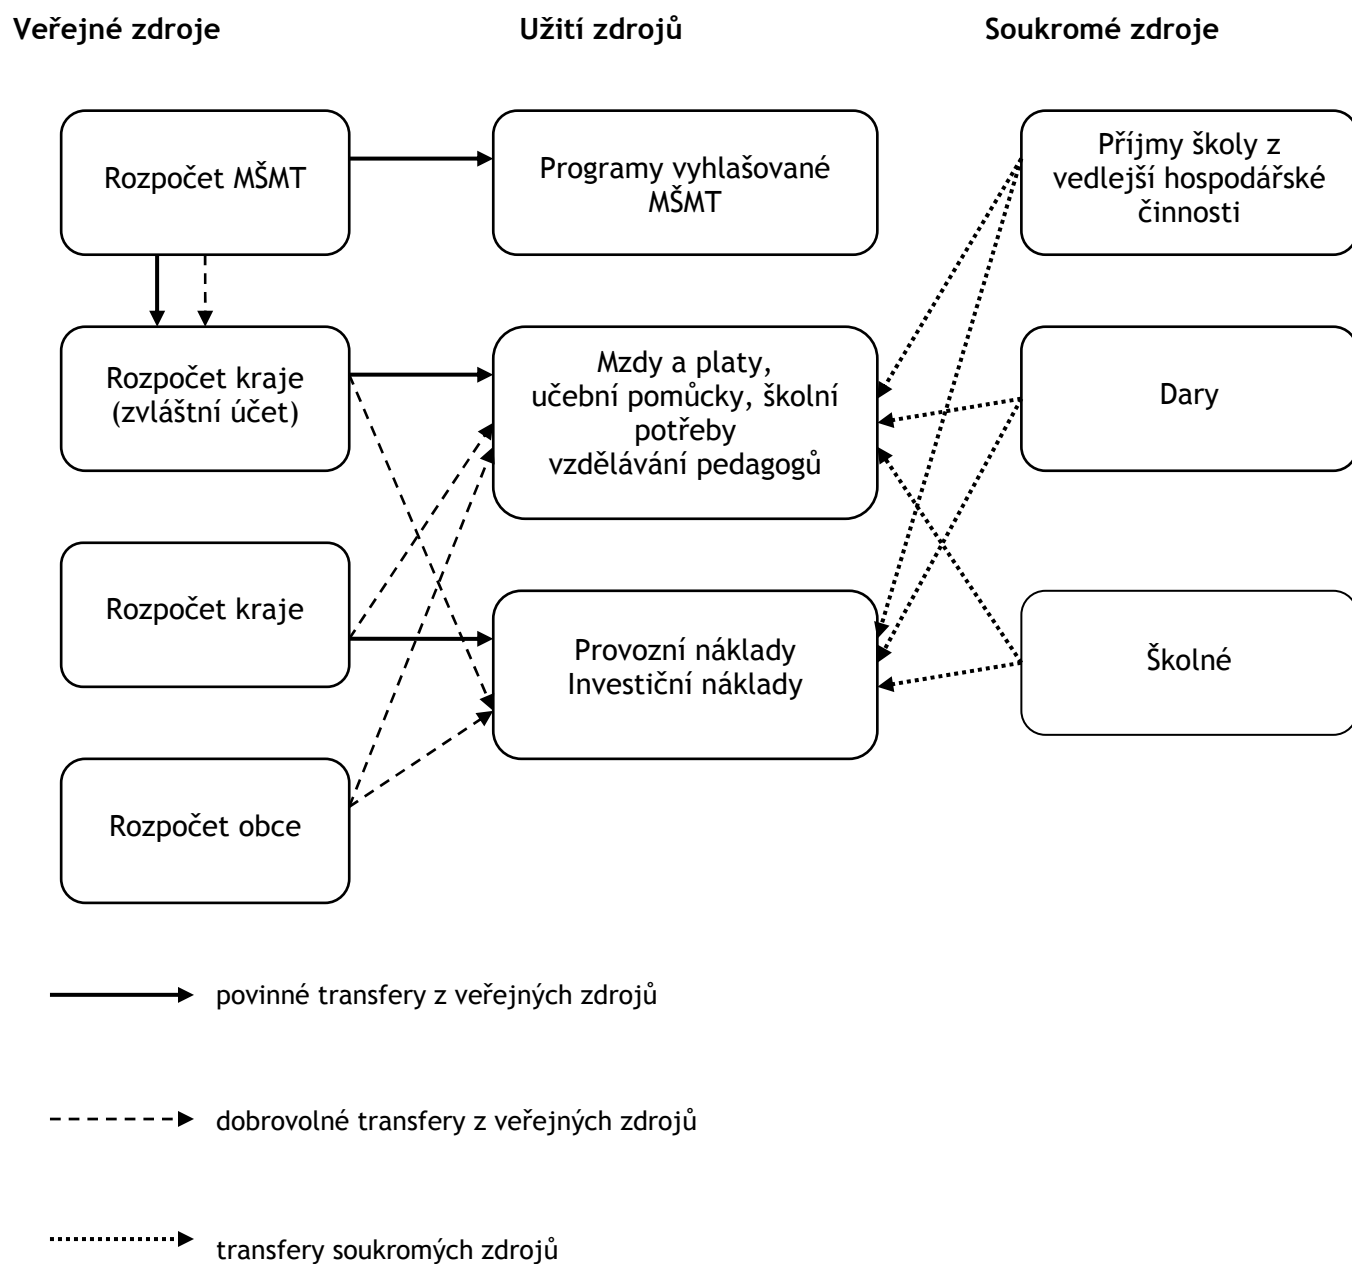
Veřejné zdroje

Užití zdrojů

Soukromé zdroje

Rozpočet MŠMT

Programy vyhlašované MŠMT

Příjmy školy z vedlejší hospodářské činnosti

Rozpočet kraje (zvláštní účet)

Mzdy a platy, učební pomůcky, školní potřeby vzdělávání pedagogů

Dary

Rozpočet kraje

Provozní náklady Investiční náklady

Školné

Rozpočet obce

povinné transfery z veřejných zdrojů

dobrovolné transfery z veřejných zdrojů

transfery soukromých zdrojů